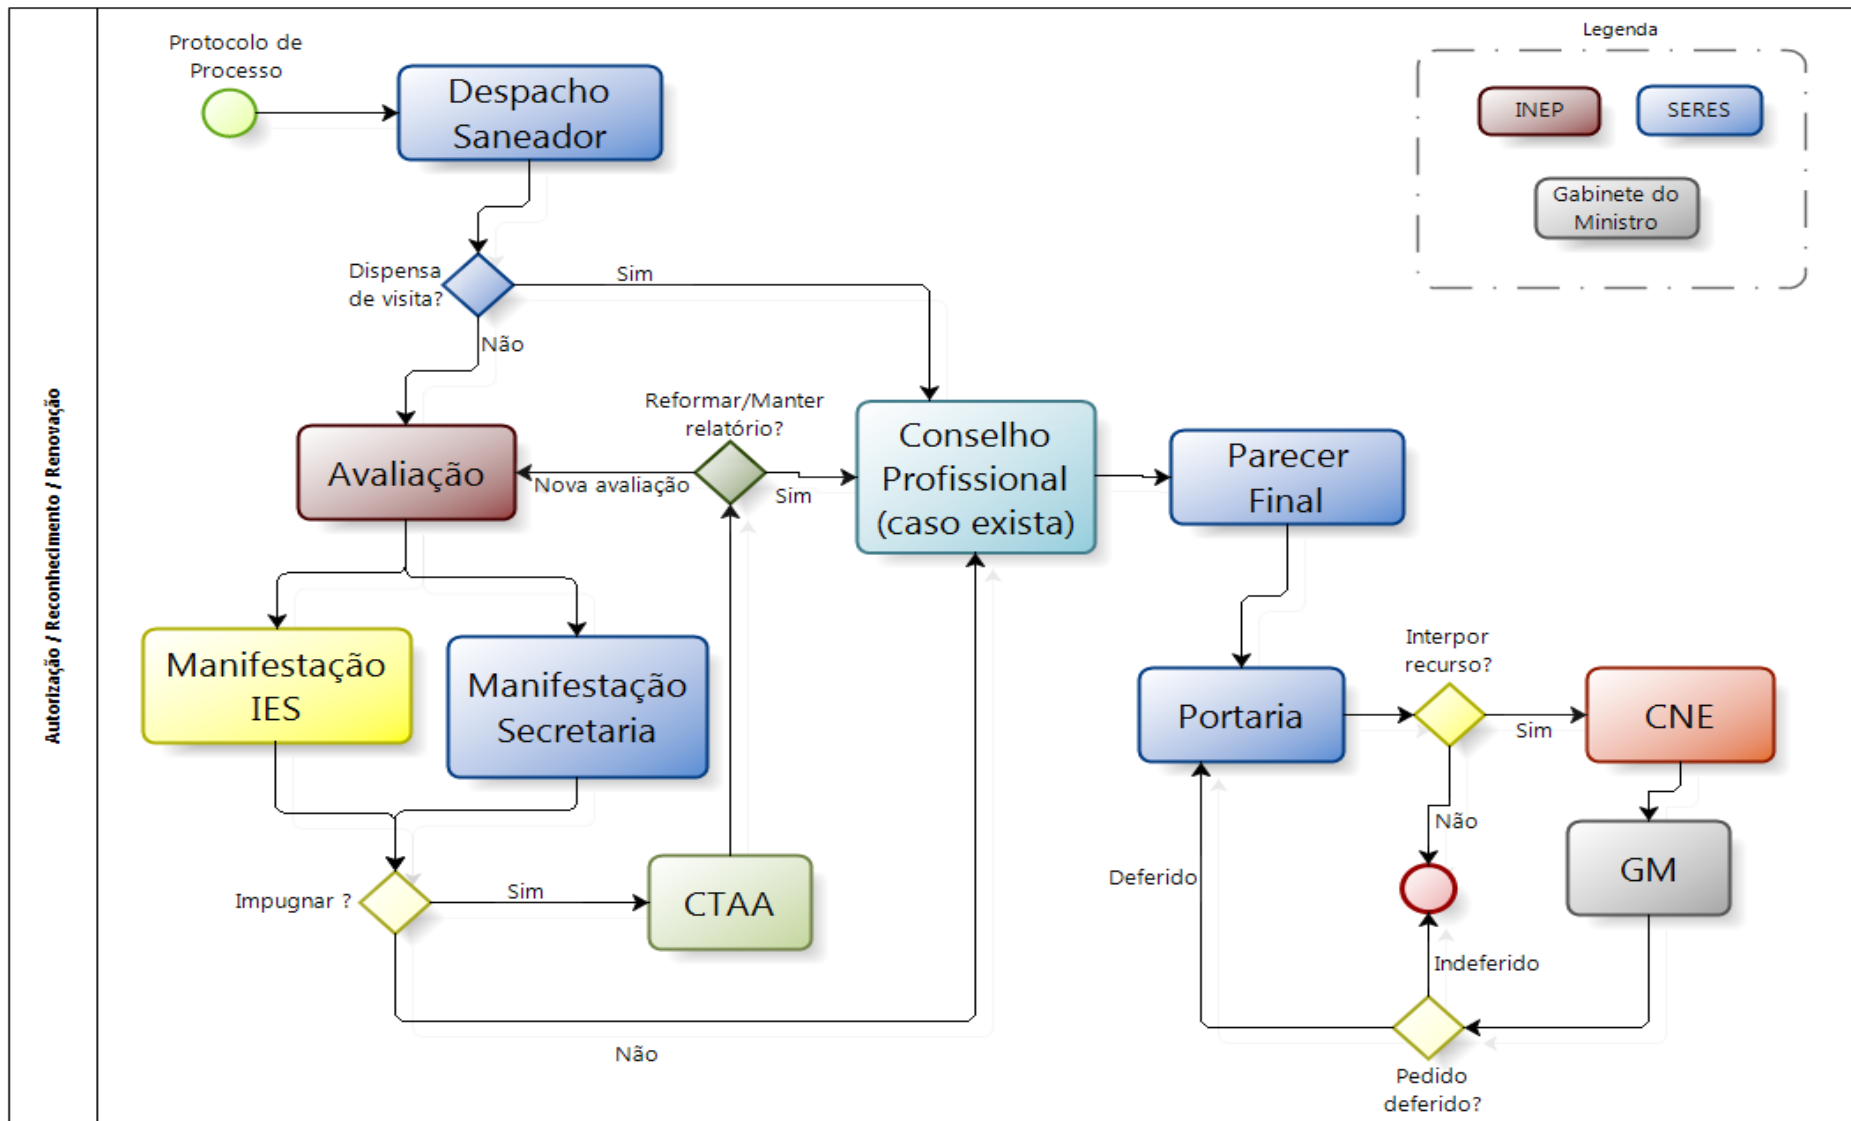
Autorização / Reconhecimento / Renovação

Protocolo de Processo

Despacho Saneador

Legenda

INEP

SERES

Gabinete do Ministro

Dispensa de visita?

Sim

Não

Reformar/Manter relatório?

Avaliação

Nova avaliação

Sim

Conselho Profissional (caso exista)

Parecer Final

Manifestação IES

Manifestação Secretaria

Interpor recurso?

Portaria

Sim

CNE

Não

GM

Deferido

Impugnar ?

Sim

CTAA

Indeferido

Não

Pedido deferido?